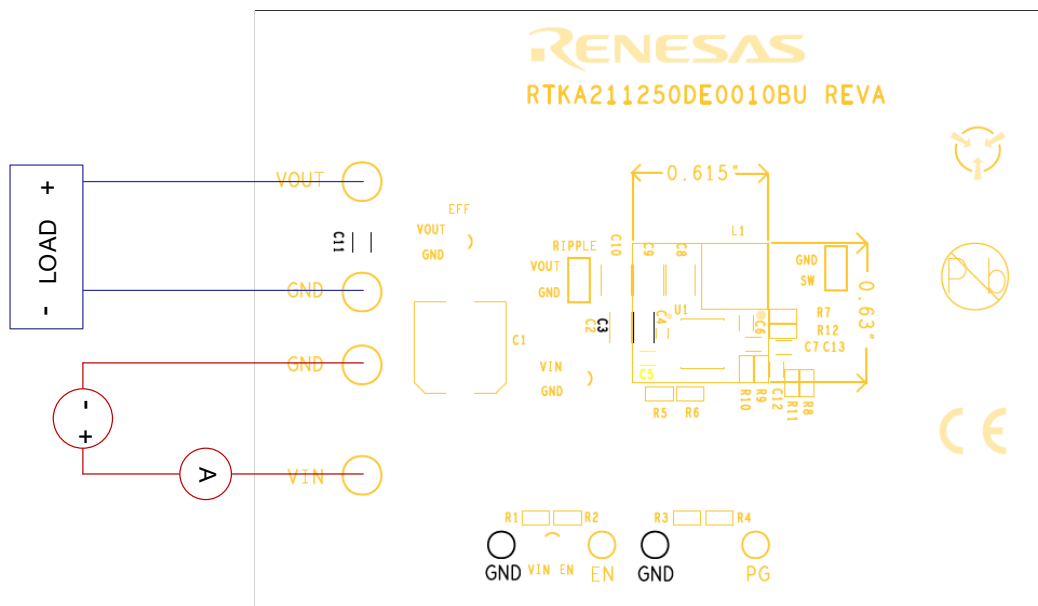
+
LOAD
-
-
+
A
RENESAS
RTKA211250DE0010BU REVA
VOUT
GND
GND
VIN
C11
EFF
VOUT
GND
C1
RIPPLE
VOUT
GND
C10
C9
C8
L1
0.615"
GND
SW
0.63"
C2
C3
C4
U1
C6
R7
R12
C7 C13
VIN
GND
C5
R5
R6
R10
R9
C12
R11
R8
R1
R2
R3
R4
GND
VIN EN
EN
GND
PG